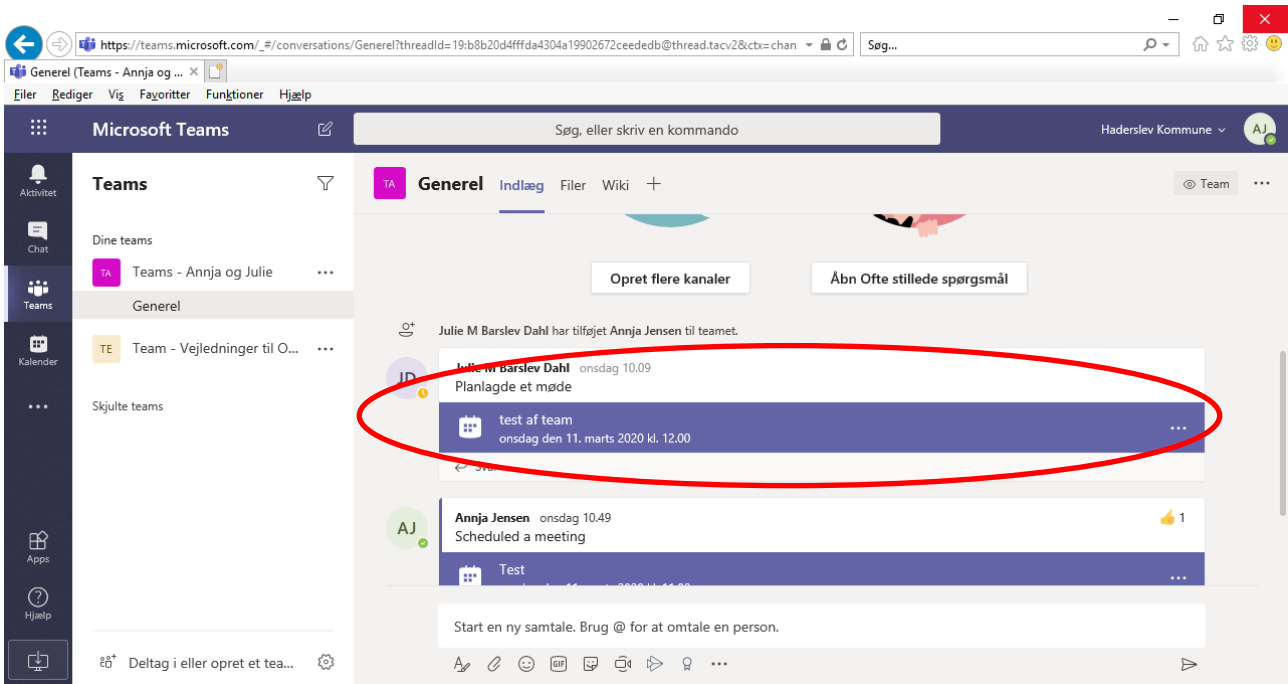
https://teams.microsoft.com/_#/conversations/Generel?threadId=19:b8b20d4fffda4304a19902672ceededb@thread.tacv2&ctx=chan

Søg...

Generel (Teams - Annja og ... ×

Filer Rediger Vis Favoritter Funktioner Hjælp

Microsoft Teams

Søg, eller skriv en kommando

Haderslev Kommune

AJ

Aktivitet

Chat

Teams

Kalender

...

Apps

Hjælp

Teams

Dine teams

TA Teams - Annja og Julie ...

Generel

TE Team - Vejledninger til O... ...

Skjulte teams

Deltag i eller opret et tea...

TA Generel Indlæg Filer Wiki +

Team ...

Opret flere kanaler

Åbn Ofte stillede spørgsmål

Julie M Barslev Dahl har tilføjet Annja Jensen til teamet.

JD

Julie M Barslev Dahl onsdag 10.09

Planlagde et møde

test af team

onsdag den 11. marts 2020 kl. 12.00

...

Svar

AJ

Annja Jensen onsdag 10.49

Scheduled a meeting

1

Test

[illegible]

...

Start en ny samtale. Brug @ for at omtale en person.